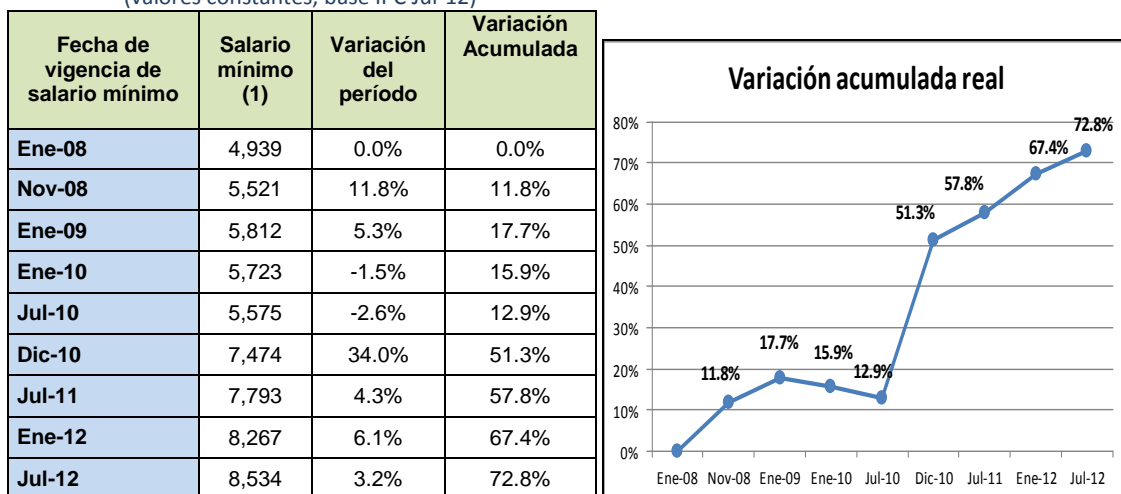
(valores constantes, base IPC Jul-12)

| Fecha de vigencia de salario mínimo | Salario mínimo (1) | Variación del período | Variación Acumulada |
|---|---|---|---|
| Ene-08 | 4,939 | 0.0% | 0.0% |
| Nov-08 | 5,521 | 11.8% | 11.8% |
| Ene-09 | 5,812 | 5.3% | 17.7% |
| Ene-10 | 5,723 | -1.5% | 15.9% |
| Jul-10 | 5,575 | -2.6% | 12.9% |
| Dic-10 | 7,474 | 34.0% | 51.3% |
| Jul-11 | 7,793 | 4.3% | 57.8% |
| Ene-12 | 8,267 | 6.1% | 67.4% |
| Jul-12 | 8,534 | 3.2% | 72.8% |

Variación acumulada real

80%
70%
60%
50%
40%
30%
20%
10%
0%

11.8%
17.7%
15.9%
12.9%
51.3%
57.8%
67.4%
72.8%

Ene-08 Nov-08 Ene-09 Ene-10 Jul-10 Dic-10 Jul-11 Ene-12 Jul-12